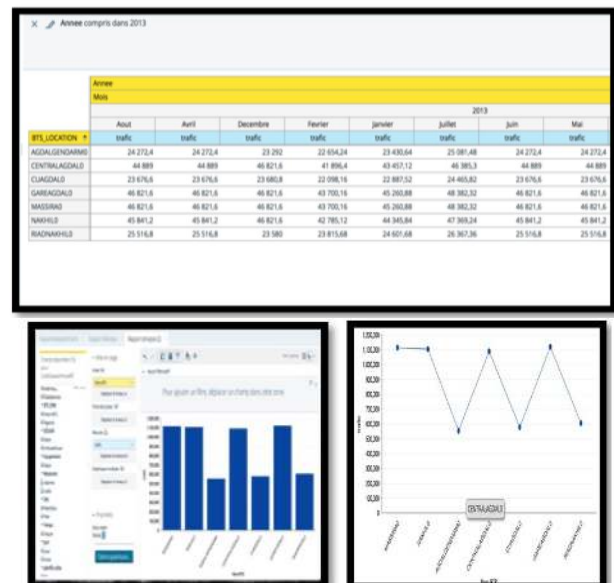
Annee compris dans 2013

Annee

Mois

| | | | | | | | 2013 | |
|---|---|---|---|---|---|---|---|---|
| | Aout | Avril | Decembre | Fevrier | Janvier | Juillet | Juin | Mai |
| BTS_LOCATION | trafic | trafic | trafic | trafic | trafic | trafic | trafic | trafic |
| AGDALGENDARMS | 24 272,4 | 24 272,4 | 23 292 | 22 654,24 | 23 430,64 | 25 081,48 | 24 272,4 | 24 272,4 |
| CENTRALAGDALO | 44 889 | 44 889 | 46 821,6 | 41 896,4 | 43 457,12 | 46 385,3 | 44 889 | 44 889 |
| CUAGDALO | 23 676,6 | 23 676,6 | 23 680,8 | 22 098,16 | 22 887,52 | 24 465,82 | 23 676,6 | 23 676,6 |
| GAREAGDALO | 46 821,6 | 46 821,6 | 46 821,6 | 43 700,16 | 45 260,88 | 48 382,32 | 46 821,6 | 46 821,6 |
| MASSIRAO | 46 821,6 | 46 821,6 | 46 821,6 | 43 700,16 | 45 260,88 | 48 382,32 | 46 821,6 | 46 821,6 |
| NAKHILO | 45 841,2 | 45 841,2 | 46 821,6 | 42 785,12 | 44 345,84 | 47 369,24 | 45 841,2 | 45 841,2 |
| RIADNAKHILO | 25 516,8 | 25 516,8 | 23 580 | 23 815,68 | 24 601,68 | 26 367,36 | 25 516,8 | 25 516,8 |

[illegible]

CENTRALAGDALO